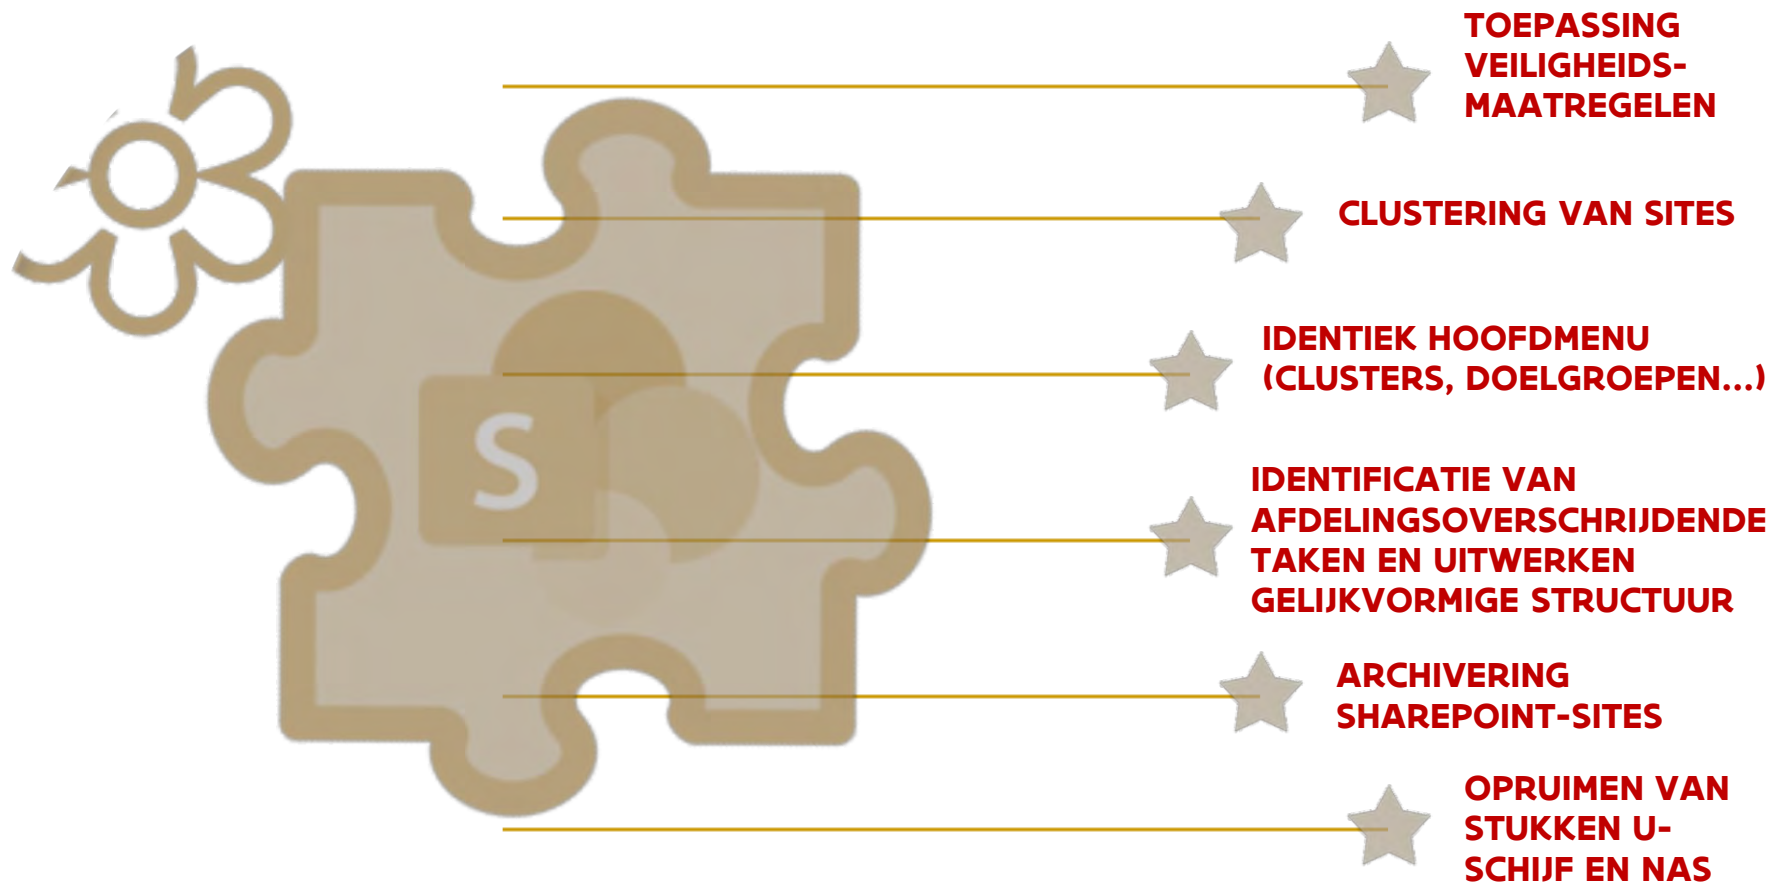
S

TOEPASSING VEILIGHEIDS-MAATREGELEN

CLUSTERING VAN SITES

IDENTIEK HOOFDMENU (CLUSTERS, DOELGROEPEN...)

IDENTIFICATIE VAN AFDELINGSOVERSCHRIJDENDE TAKEN EN UITWERKEN GELIJKVORMIGE STRUCTUUR

ARCHIVERING SHAREPOINT-SITES

OPRUIMEN VAN STUKKEN U-SCHIJF EN NAS